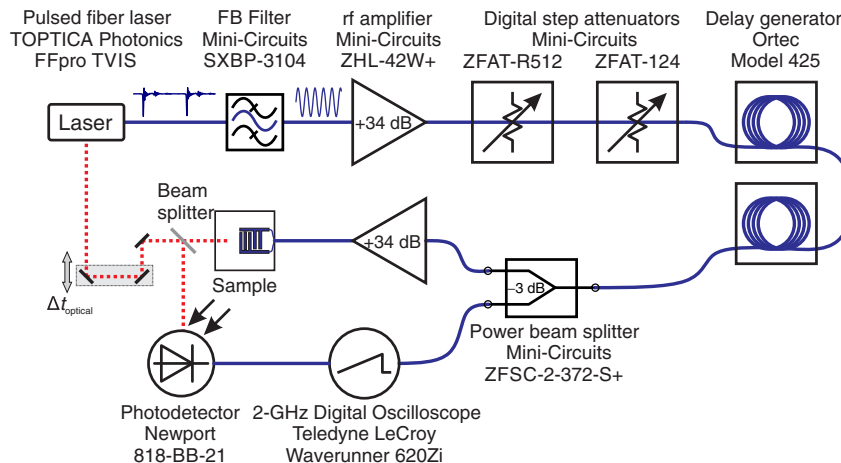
Pulsed fiber laser
TOPTICA Photonics
FFpro TVIS

FB Filter
Mini-Circuits
SXBP-3104

rf amplifier
Mini-Circuits
ZHL-42W+

Digital step attenuators
Mini-Circuits
ZFAT-R512
ZFAT-124

Delay generator
Ortec
Model 425

Laser

+34 dB

Beam splitter

Sample

+34 dB

-3 dB

$\Delta t_{\text{optical}}$

Power beam splitter
Mini-Circuits
ZFSC-2-372-S+

Photodetector
Newport
818-BB-21

2-GHz Digital Oscilloscope
Teledyne LeCroy
Waverunner 620Zi